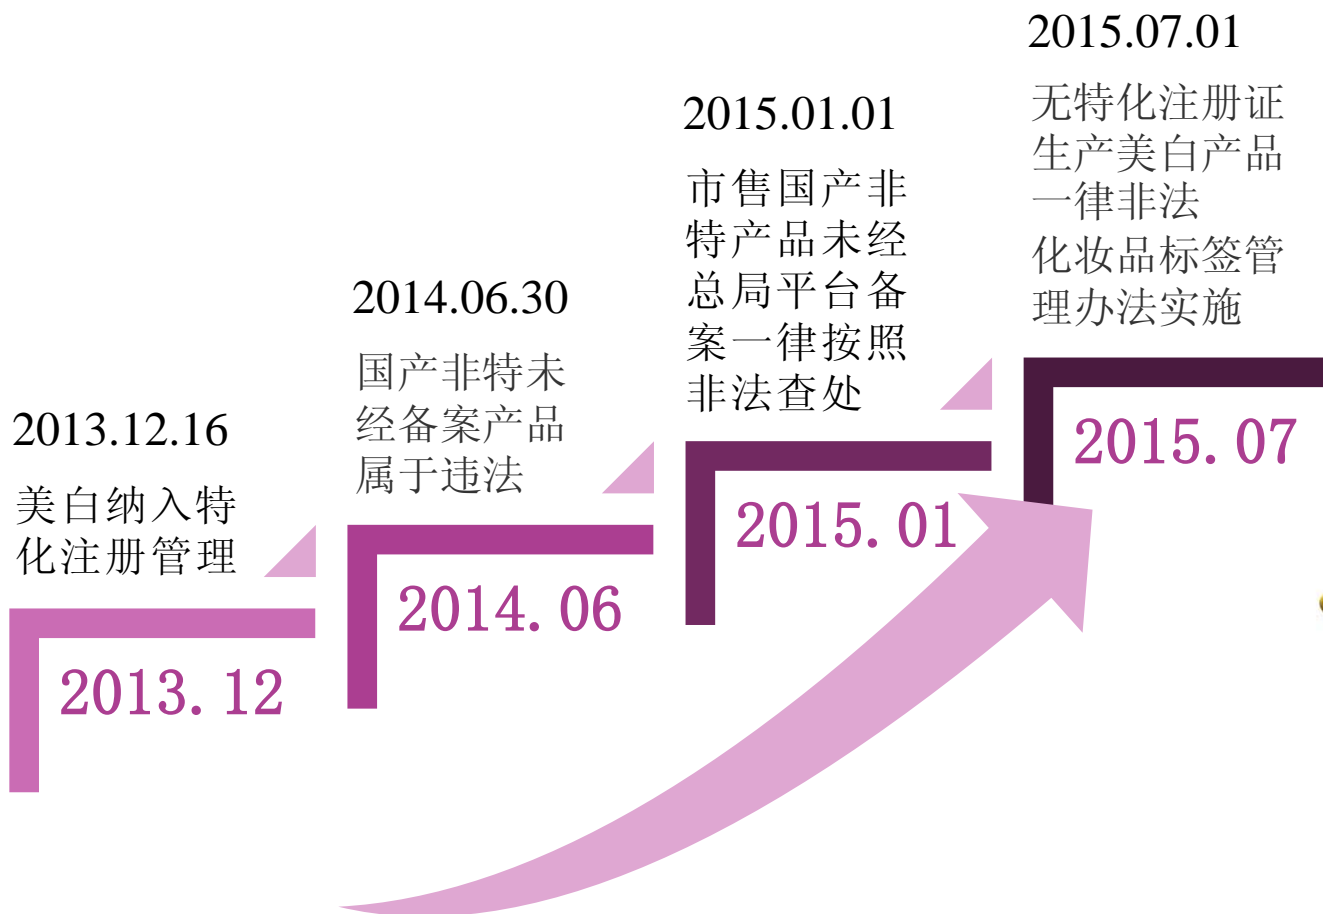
2013.12.16

美白纳入特化注册管理

2013.12

2014.06.30

国产非特未经备案产品属于违法

2014.06

2015.01.01

市售国产非特产品未经总局平台备案一律按照非法查处

2015.01

2015.07.01

无特化注册证生产美白产品一律非法
化妆品标签管理办法实施

2015.07